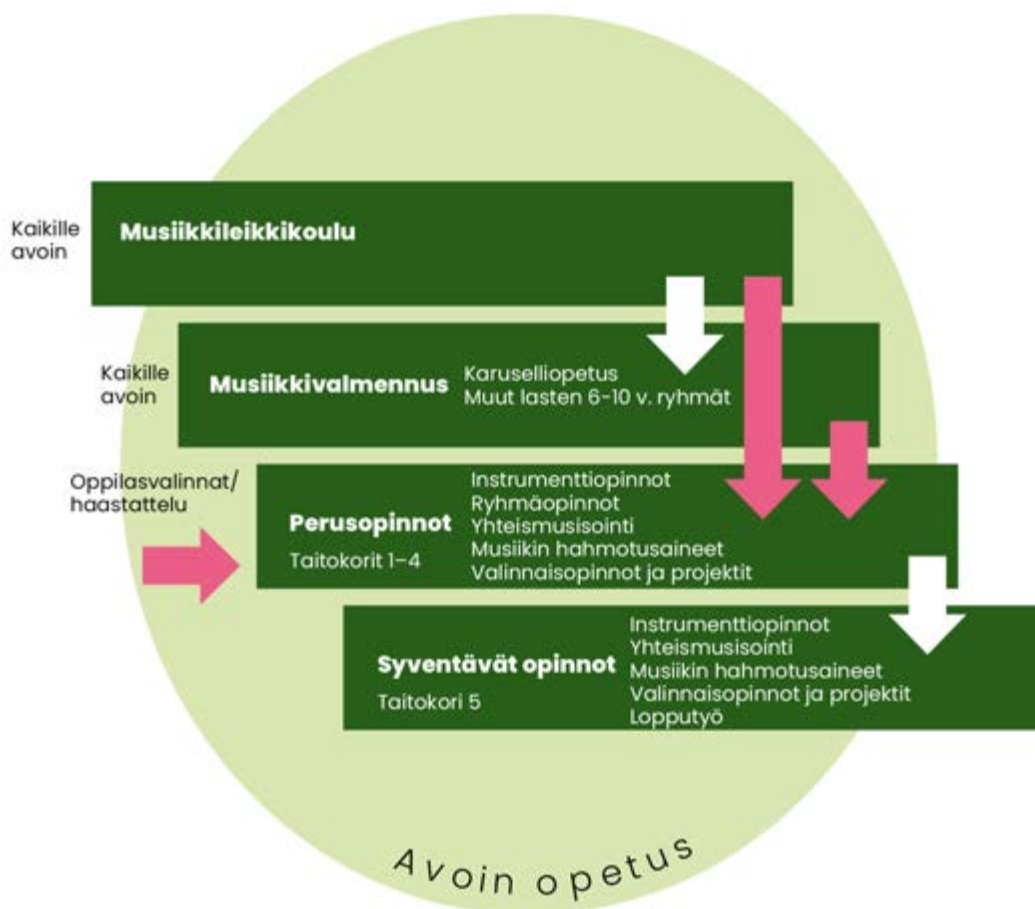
Kaikille avoin

Musiikkileikkikoulu

Kaikille avoin

Musiikkivalmennus

Karuselliopetus
Muut lasten 6-10 v. ryhmät

Oppilasvalinnat/ haastattelu

Perusopinnot
Taitokorit 1–4

Instrumenttiopinnot
Ryhmäopinnot
Yhteismusisointi
Musiikin hahmotusaineet
Valinnaisopinnot ja projektit

Syventävät opinnot
Taitokori 5

Instrumenttiopinnot
Yhteismusisointi
Musiikin hahmotusaineet
Valinnaisopinnot ja projektit
Lopputyö

Avoin opetus